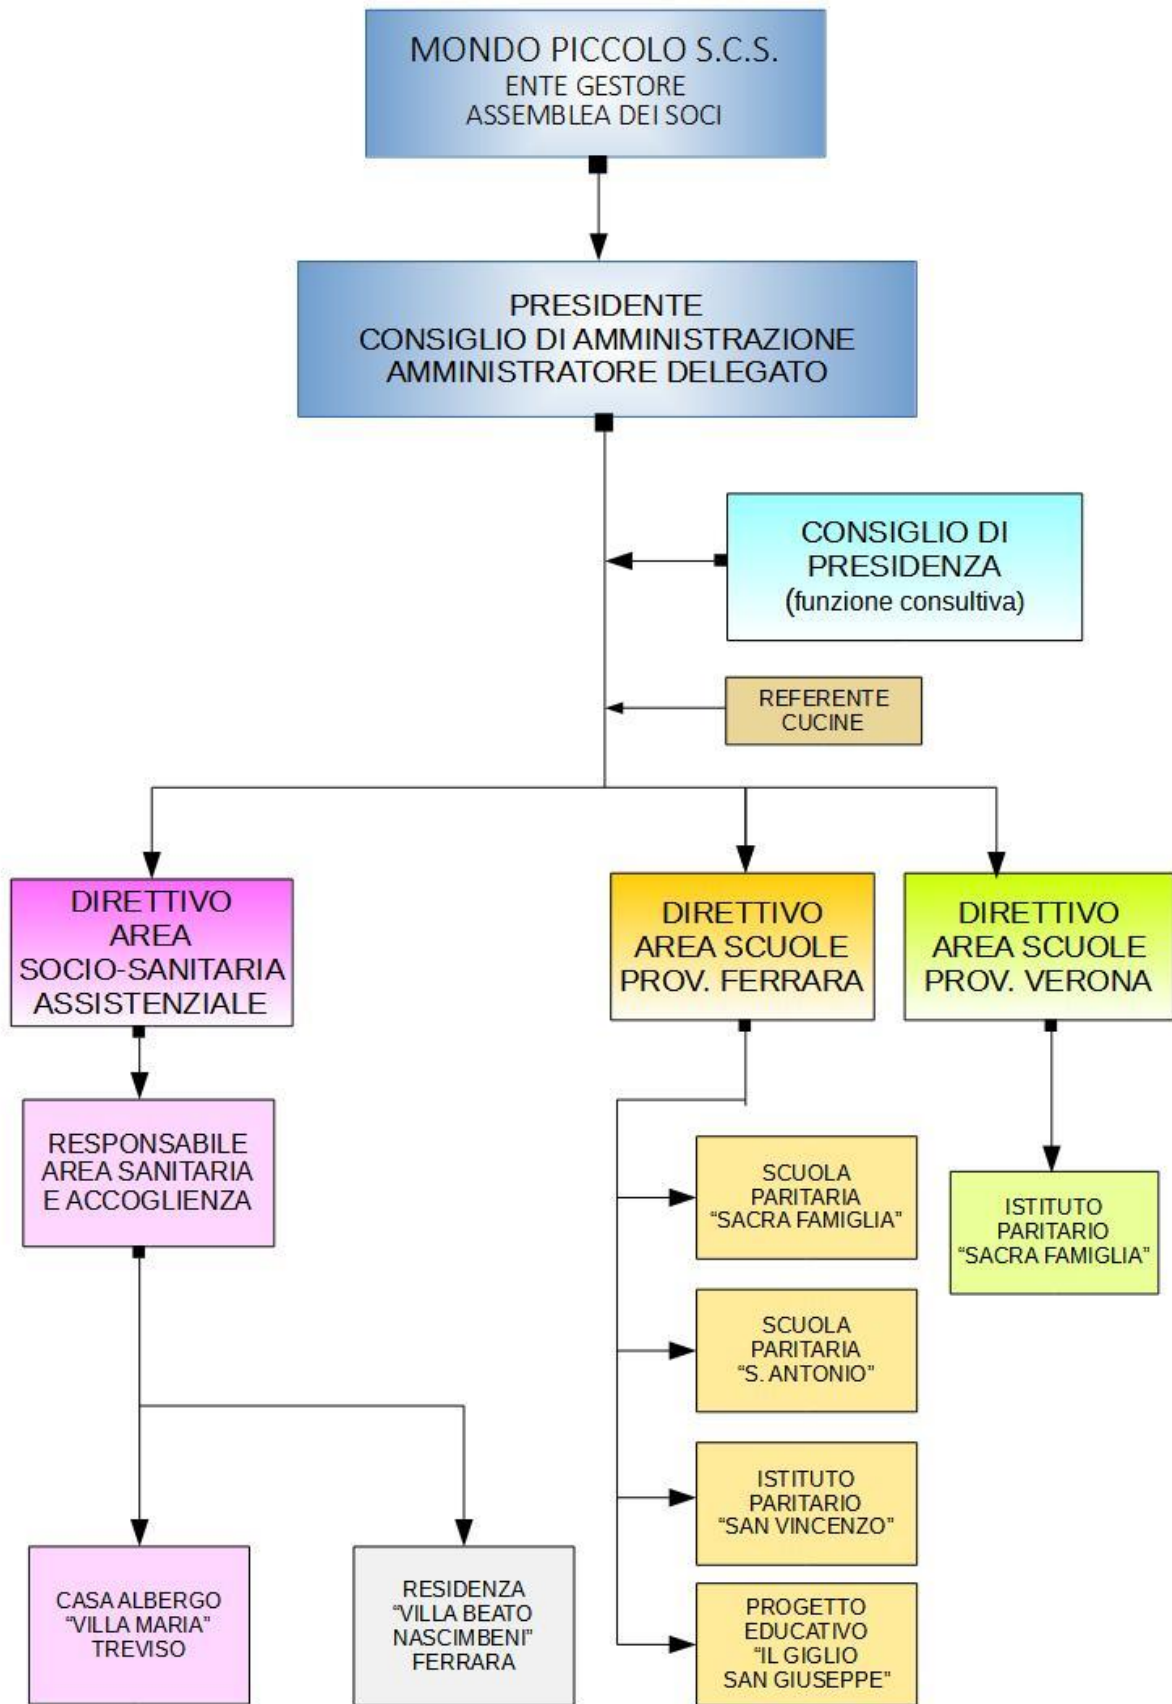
MONDO PICCOLO S.C.S.
ENTE GESTORE
ASSEMBLEA DEI SOCI

PRESIDENTE
CONSIGLIO DI AMMINISTRAZIONE
AMMINISTRATORE DELEGATO

CONSIGLIO DI PRESIDENZA
(funzione consultiva)

REFERENTE CUCINE

DIRETTIVO AREA SOCIO-SANITARIA ASSISTENZIALE

DIRETTIVO AREA SCUOLE PROV. FERRARA

DIRETTIVO AREA SCUOLE PROV. VERONA

RESPONSABILE AREA SANITARIA E ACCOGLIENZA

SCUOLA PARITARIA "SACRA FAMIGLIA"

ISTITUTO PARITARIO "SACRA FAMIGLIA"

SCUOLA PARITARIA "S. ANTONIO"

ISTITUTO PARITARIO "SAN VINCENZO"

CASA ALBERGO "VILLA MARIA" TREVISO

RESIDENZA "VILLA BEATO NASCIMBENI" FERRARA

PROGETTO EDUCATIVO "IL GIGLIO SAN GIUSEPPE"